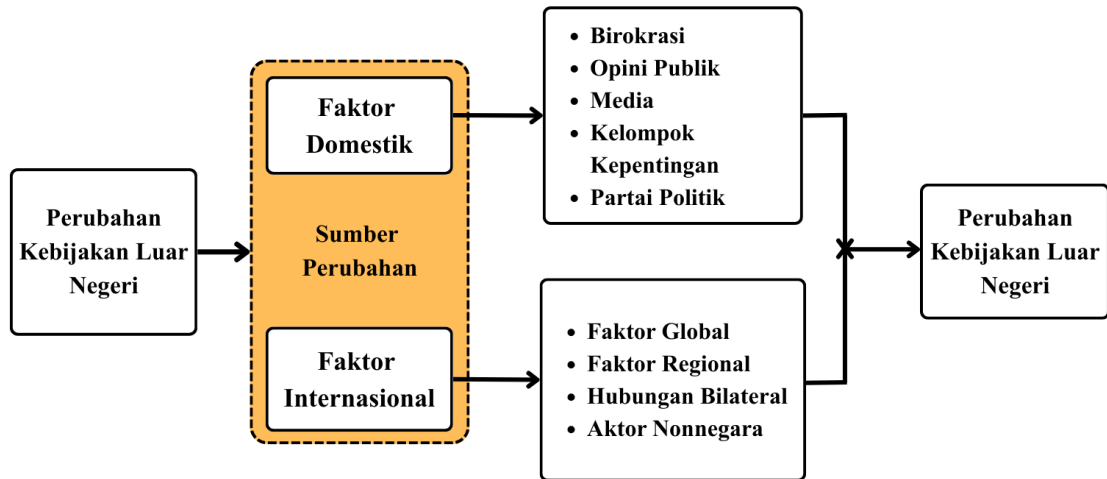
Perubahan Kebijakan Luar Negeri

Faktor Domestik

Sumber Perubahan

Faktor Internasional

• Birokrasi
• Opini Publik
• Media
• Kelompok Kepentingan
• Partai Politik

• Faktor Global
• Faktor Regional
• Hubungan Bilateral
• Aktor Nonnegara

Perubahan Kebijakan Luar Negeri